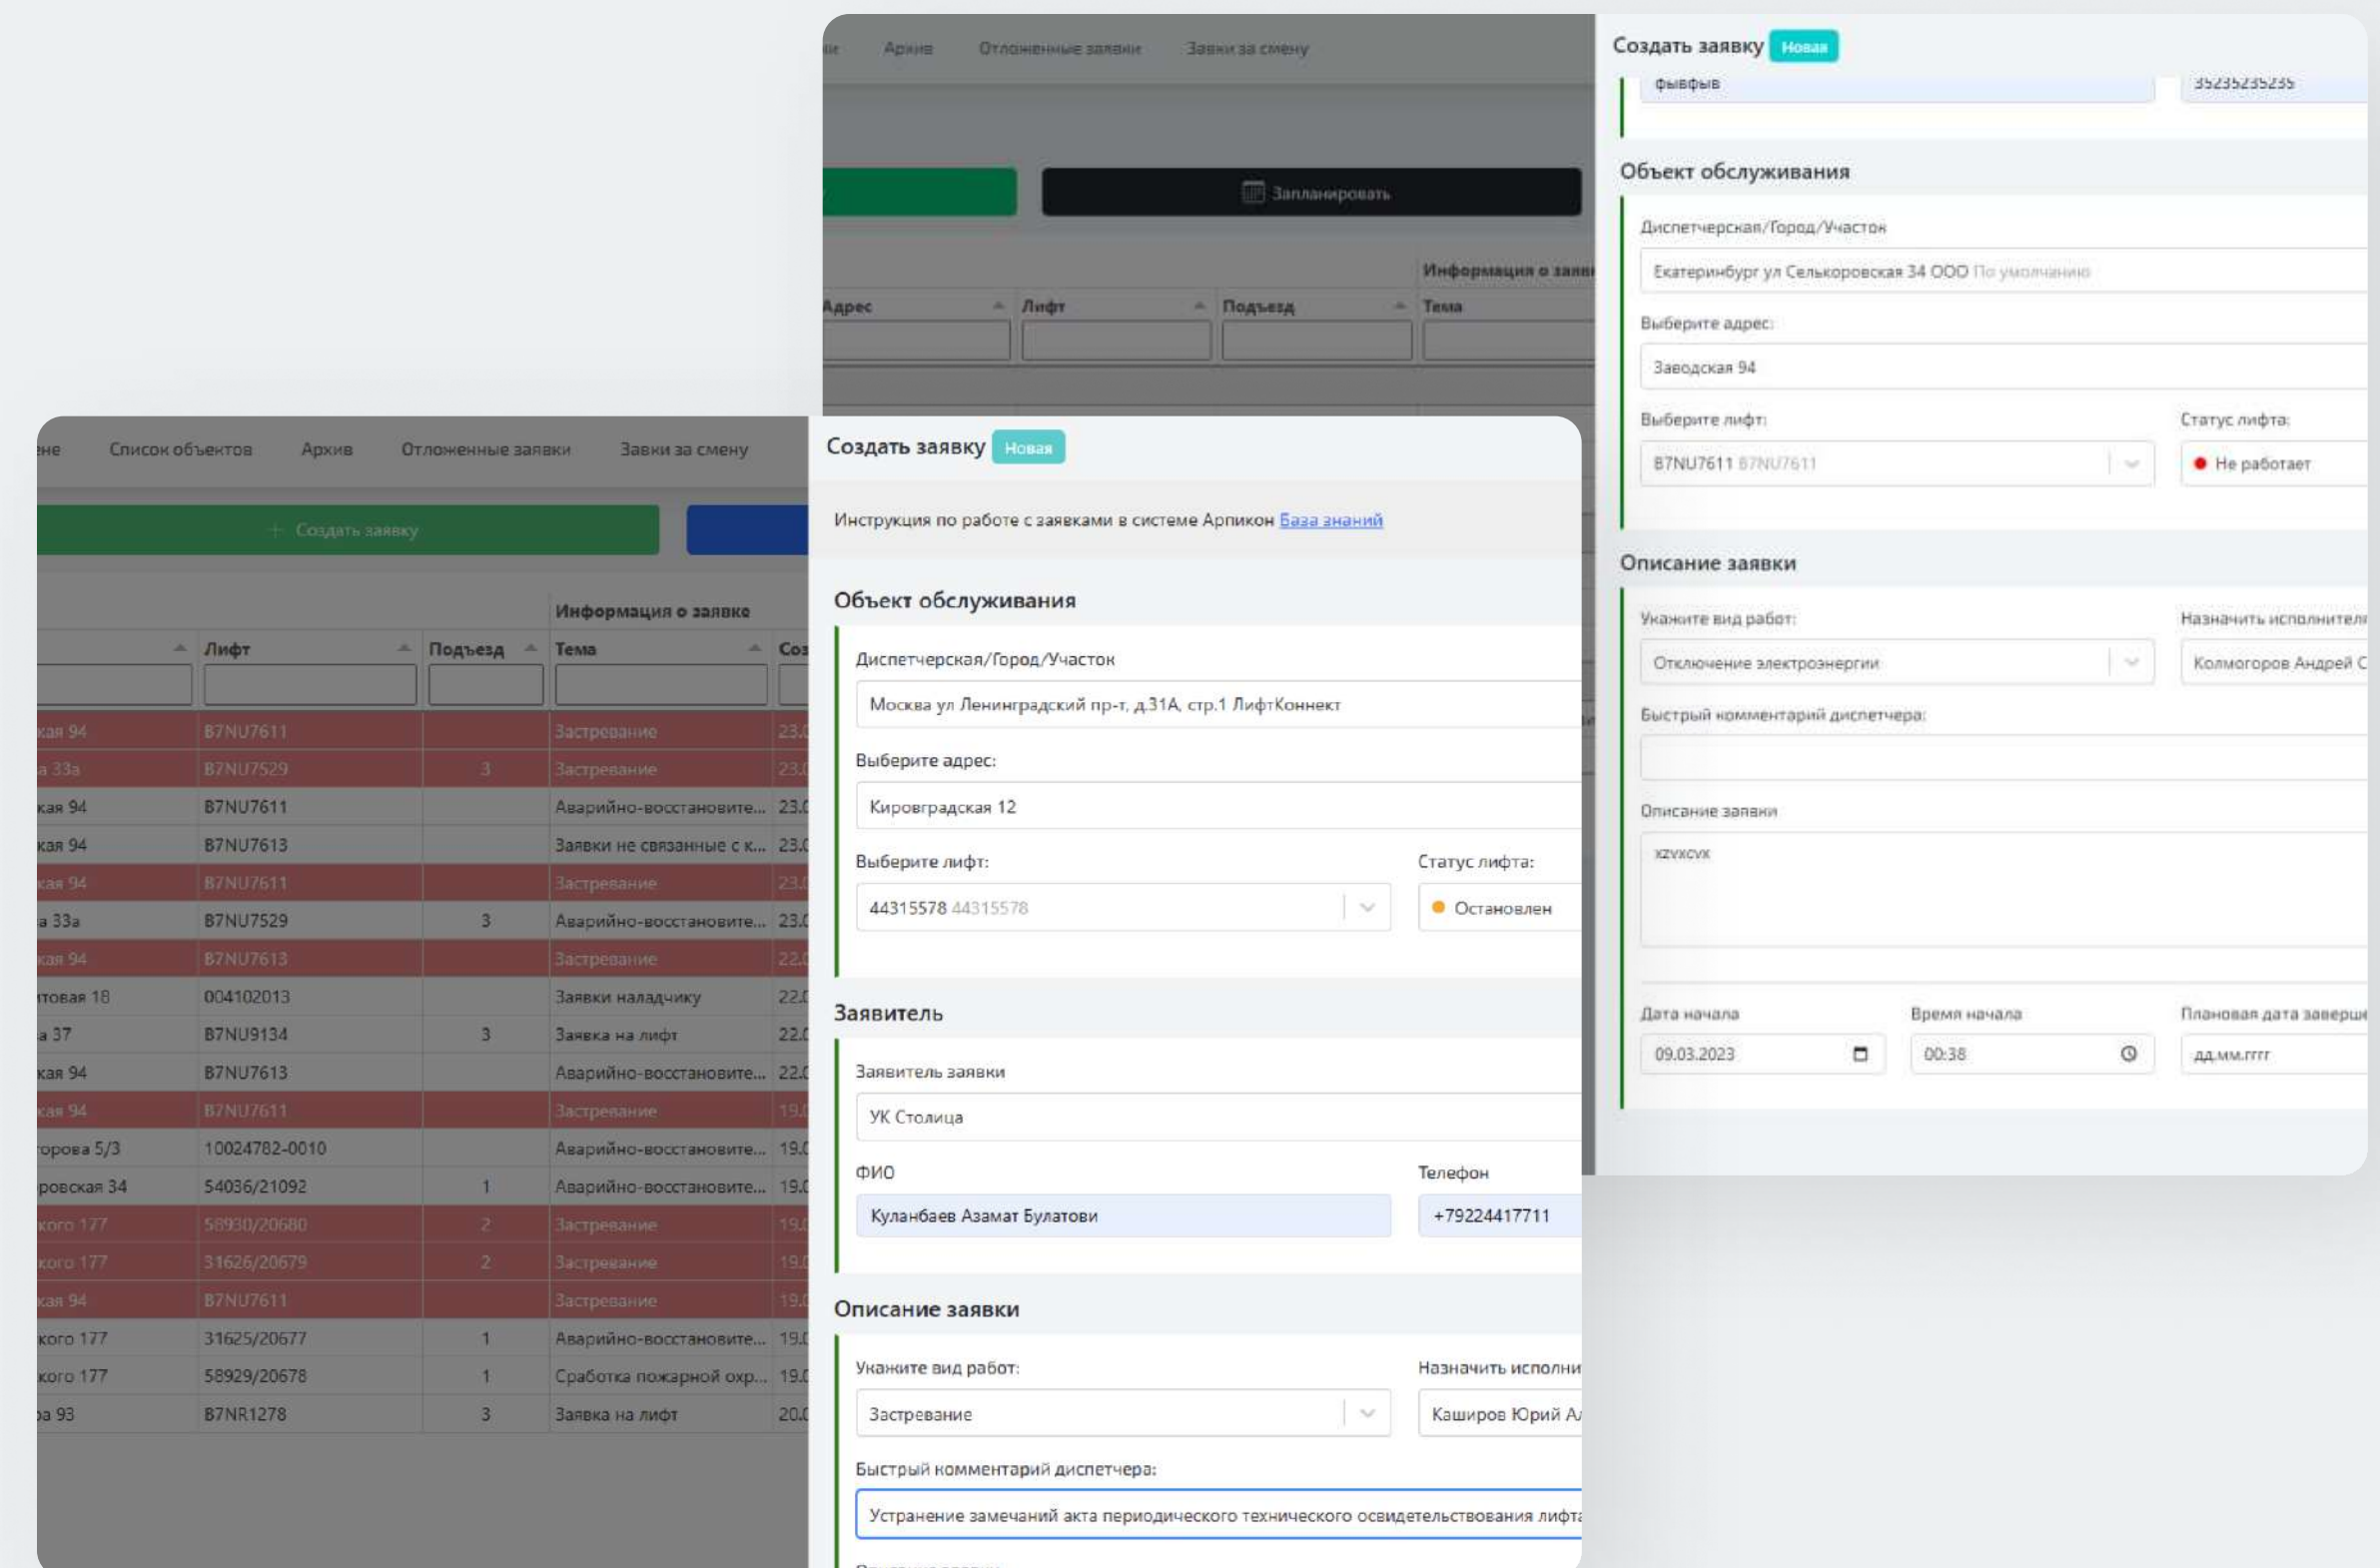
ки Архив Отложенные заявки Заявки за смену

Запланировать

Информация о заявк

Адрес | Лифт | Подъезд | Тема

Создать заявку Новая

фывфыв

35235235235

Объект обслуживания

Диспетчерская/Город/Участок

Екатеринбург ул Селькоровская 34 ООО По умолчанию

Выберите адрес:

Заводская 94

Выберите лифт:

B7NU7611 B7NU7611

Статус лифта:

Не работает

Описание заявки

Укажите вид работ:

Отключение электроэнергии

Назначить исполнителя

Колмогоров Андрей С

Быстрый комментарий диспетчера:

Описание заявки

xzvxcvx

Дата начала

09.03.2023

Время начала

00:38

Плановая дата заверш

дд.мм.гггг

ние Список объектов Архив Отложенные заявки Заявки за смену

+ Создать заявку

Информация о заявке

| | Лифт | Подъезд | Тема | Со |
|---|---|---|---|---|
| кая 94 | B7NU7611 | | Застревание | 23. |
| а 33а | B7NU7529 | 3 | Застревание | 23. |
| кая 94 | B7NU7611 | | Аварийно-восстановите... | 23. |
| кая 94 | B7NU7613 | | Заявки не связанные с к... | 23. |
| кая 94 | B7NU7611 | | Застревание | 23. |
| а 33а | B7NU7529 | 3 | Аварийно-восстановите... | 23. |
| кая 94 | B7NU7613 | | Застревание | 22. |
| товая 18 | 004102013 | | Заявки наладчику | 22. |
| а 37 | B7NU9134 | 3 | Заявка на лифт | 22. |
| кая 94 | B7NU7613 | | Аварийно-восстановите... | 22. |
| кая 94 | B7NU7611 | | Застревание | 19. |
| орова 5/3 | 10024782-0010 | | Аварийно-восстановите... | 19. |
| ровская 34 | 54036/21092 | 1 | Аварийно-восстановите... | 19. |
| кого 177 | 58930/20680 | 2 | Застревание | 19. |
| кого 177 | 31626/20679 | 2 | Застревание | 19. |
| кая 94 | B7NU7611 | | Застревание | 19. |
| кого 177 | 31625/20677 | 1 | Аварийно-восстановите... | 19. |
| кого 177 | 58929/20678 | 1 | Сработка пожарной охр... | 19. |
| ра 93 | B7NR1278 | 3 | Заявка на лифт | 20. |

Создать заявку Новая

Инструкция по работе с заявками в системе Арпикон База знаний

Объект обслуживания

Диспетчерская/Город/Участок

Москва ул Ленинградский пр-т, д.31А, стр.1 ЛифтКоннект

Выберите адрес:

Кировградская 12

Выберите лифт:

44315578 44315578

Статус лифта:

Остановлен

Заявитель

Заявитель заявки

УК Столица

ФИО

Куланбаев Азамат Булатови

Телефон

+79224417711

Описание заявки

Укажите вид работ:

Застревание

Назначить исполни

Каширов Юрий А

Быстрый комментарий диспетчера:

Устранение замечаний акта периодического технического освидетельствования лифта